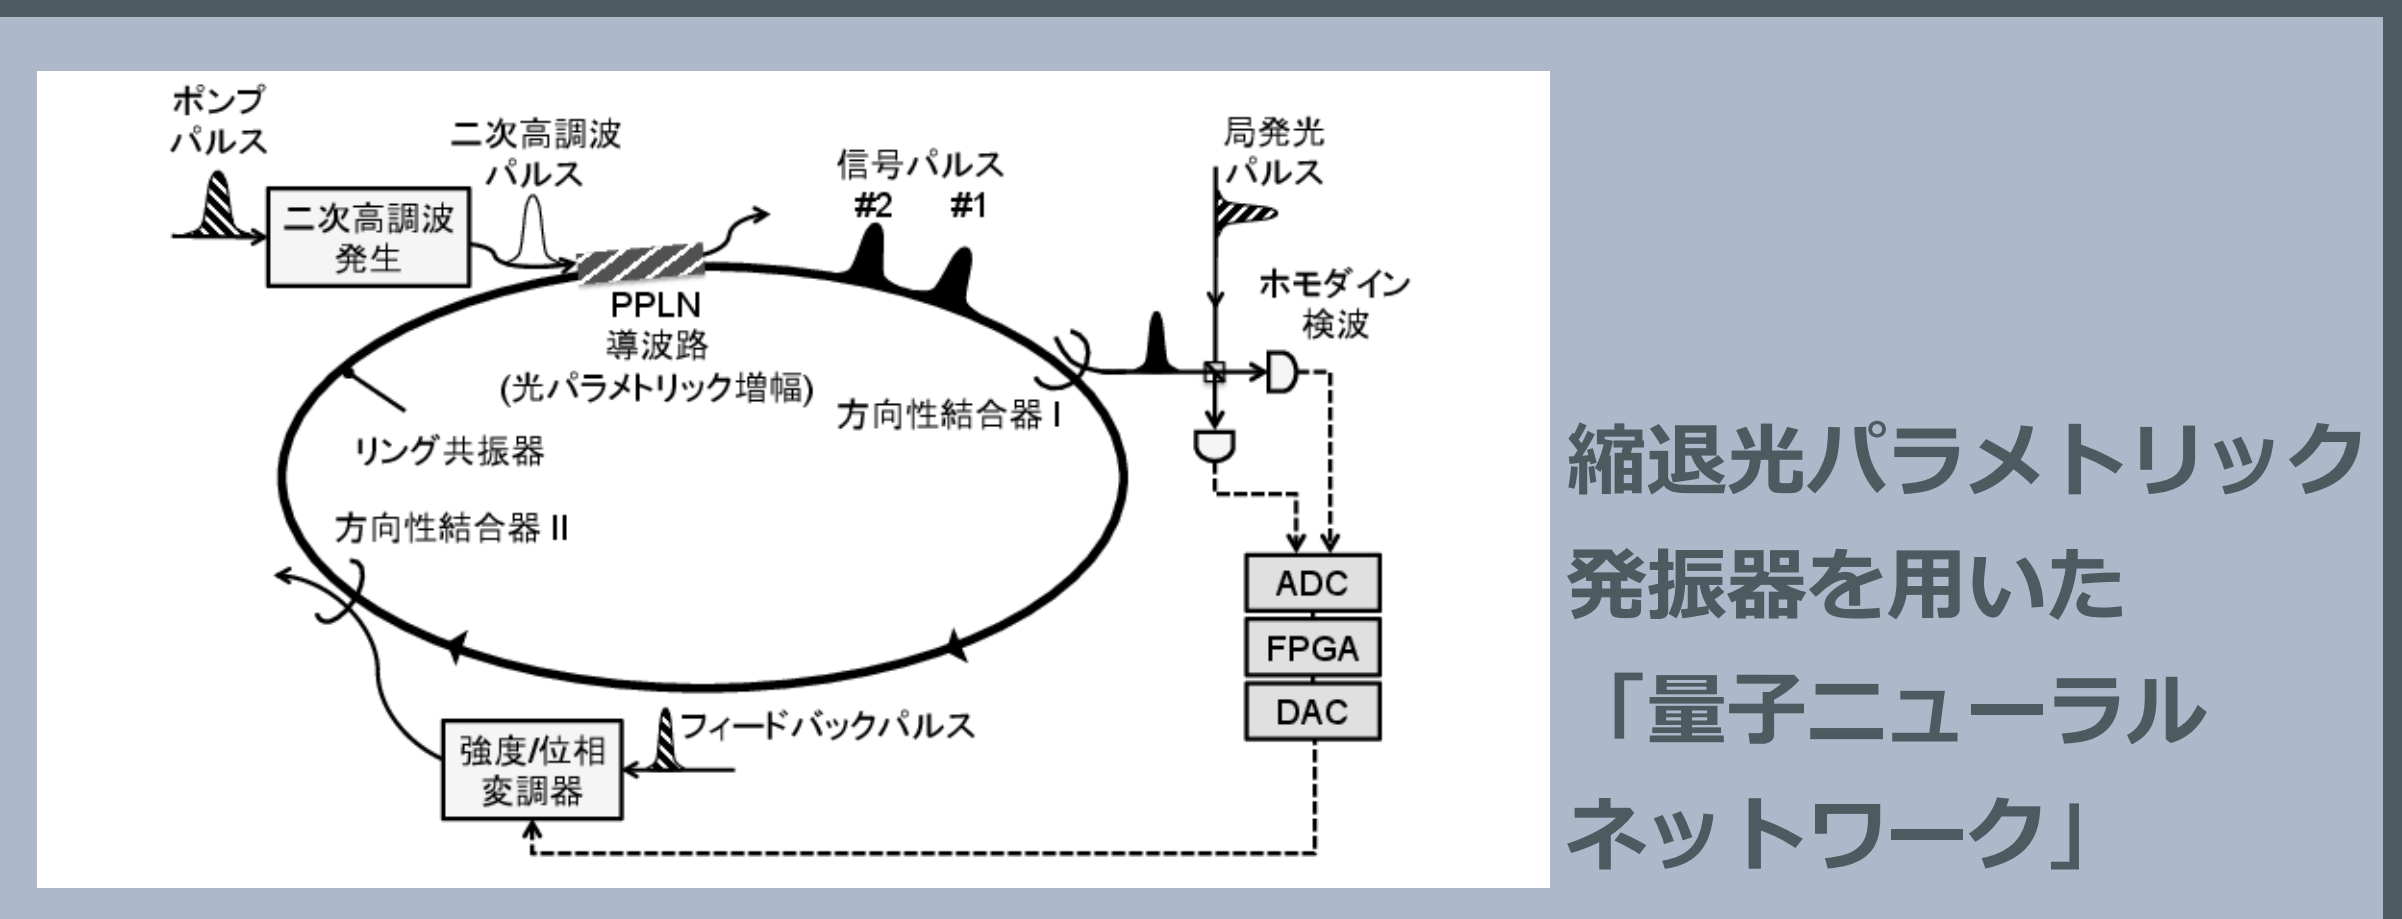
ポンプパルス

二次高調波パルス

二次高調波発生

信号パルス
#2 #1

局発光パルス

ホモダイン検波

PPLN導波路
(光パラメトリック増幅)

方向性結合器 I

リング共振器

方向性結合器 II

ADC
FPGA
DAC

強度/位相変調器

フィードバックパルス

縮退光パラメトリック発振器を用いた「量子ニューラルネットワーク」